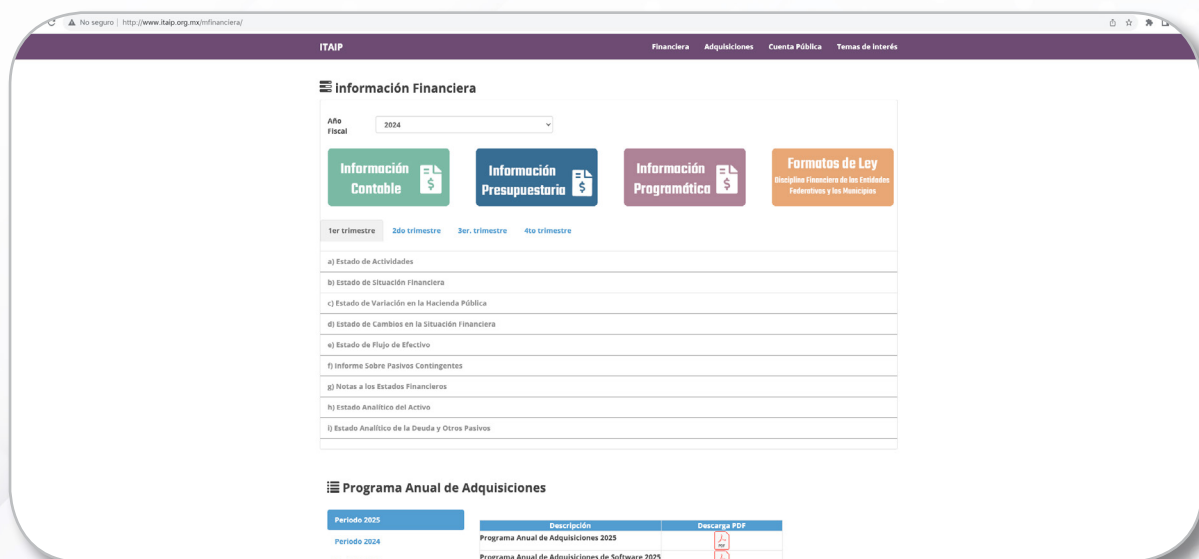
No seguro | http://www.itaip.org.mx/mfinanciera/

ITAIP

Financiera Adquisiciones Cuenta Pública Temas de interés

Información Financiera

Año Fiscal 2024

Información Contable

Información Presupuestaria

Información Programática

Formatos de Ley
Disciplina Financiera de las Entidades Federativas y los Municipios

1er trimestre 2do trimestre 3er. trimestre 4to trimestre

a) Estado de Actividades

b) Estado de Situación Financiera

c) Estado de Variación en la Hacienda Pública

d) Estado de Cambios en la Situación Financiera

e) Estado de Flujo de Efectivo

f) Informe Sobre Pasivos Contingentes

g) Notas a los Estados Financieros

h) Estado Analítico del Activo

i) Estado Analítico de la Deuda y Otros Pasivos

Programa Anual de Adquisiciones

Periodo 2025

Periodo 2024

| Descripción | Descarga PDF |
|---|---|
| Programa Anual de Adquisiciones 2025 | PDF |
| Programa Anual de Adquisiciones de Software 2025 | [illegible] |